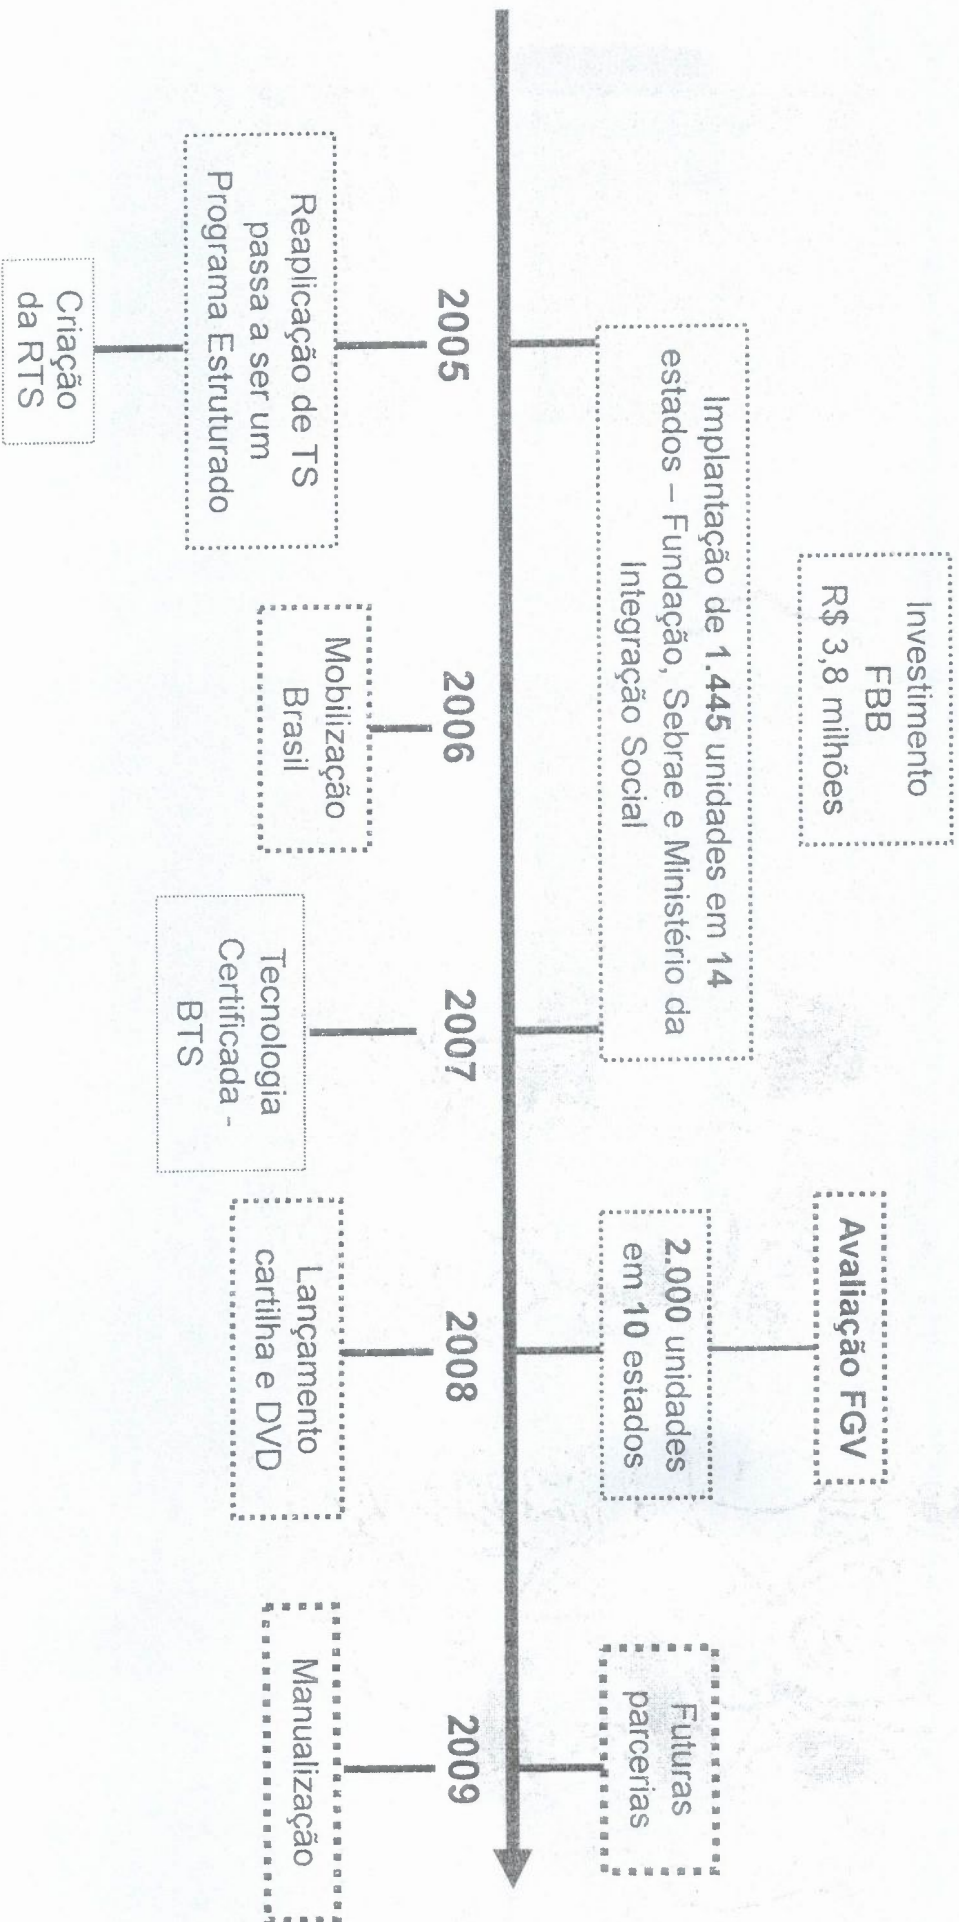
2005

Reaplicação de TS passa a ser um Programa Estruturado

Criação da RTS

Implantação de 1.445 unidades em 14 estados – Fundação, Sebrae e Ministério da Integração Social

Investimento FBB R$ 3,8 milhões

2006

Mobilização Brasil

2007

Tecnologia Certificada - BTS

2008

Lançamento cartilha e DVD

2.000 unidades em 10 estados

Avaliação FGV

2009

Manualização

Futuras parcerias